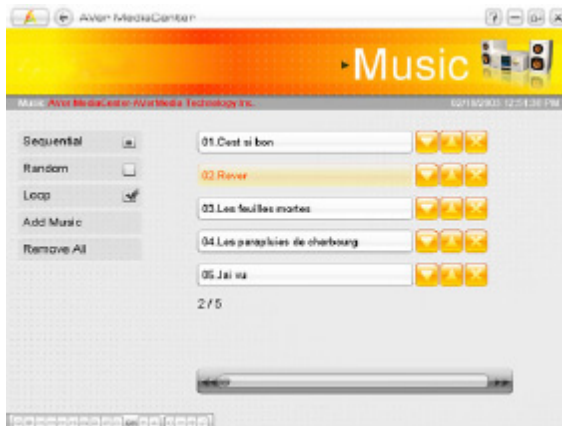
AVer MediaCenter

?

Music

Music AVer MediaCenter AVerMedia Technology Inc.

02/18/2003 12:51:30 PM

Sequential

Random

Loop

Add Music

Remove All

01.Cest si bon

02.Rever

03.Les feuilles mortes

04.Les parapluies de cherbourg

05.Jai vu

2 / 5